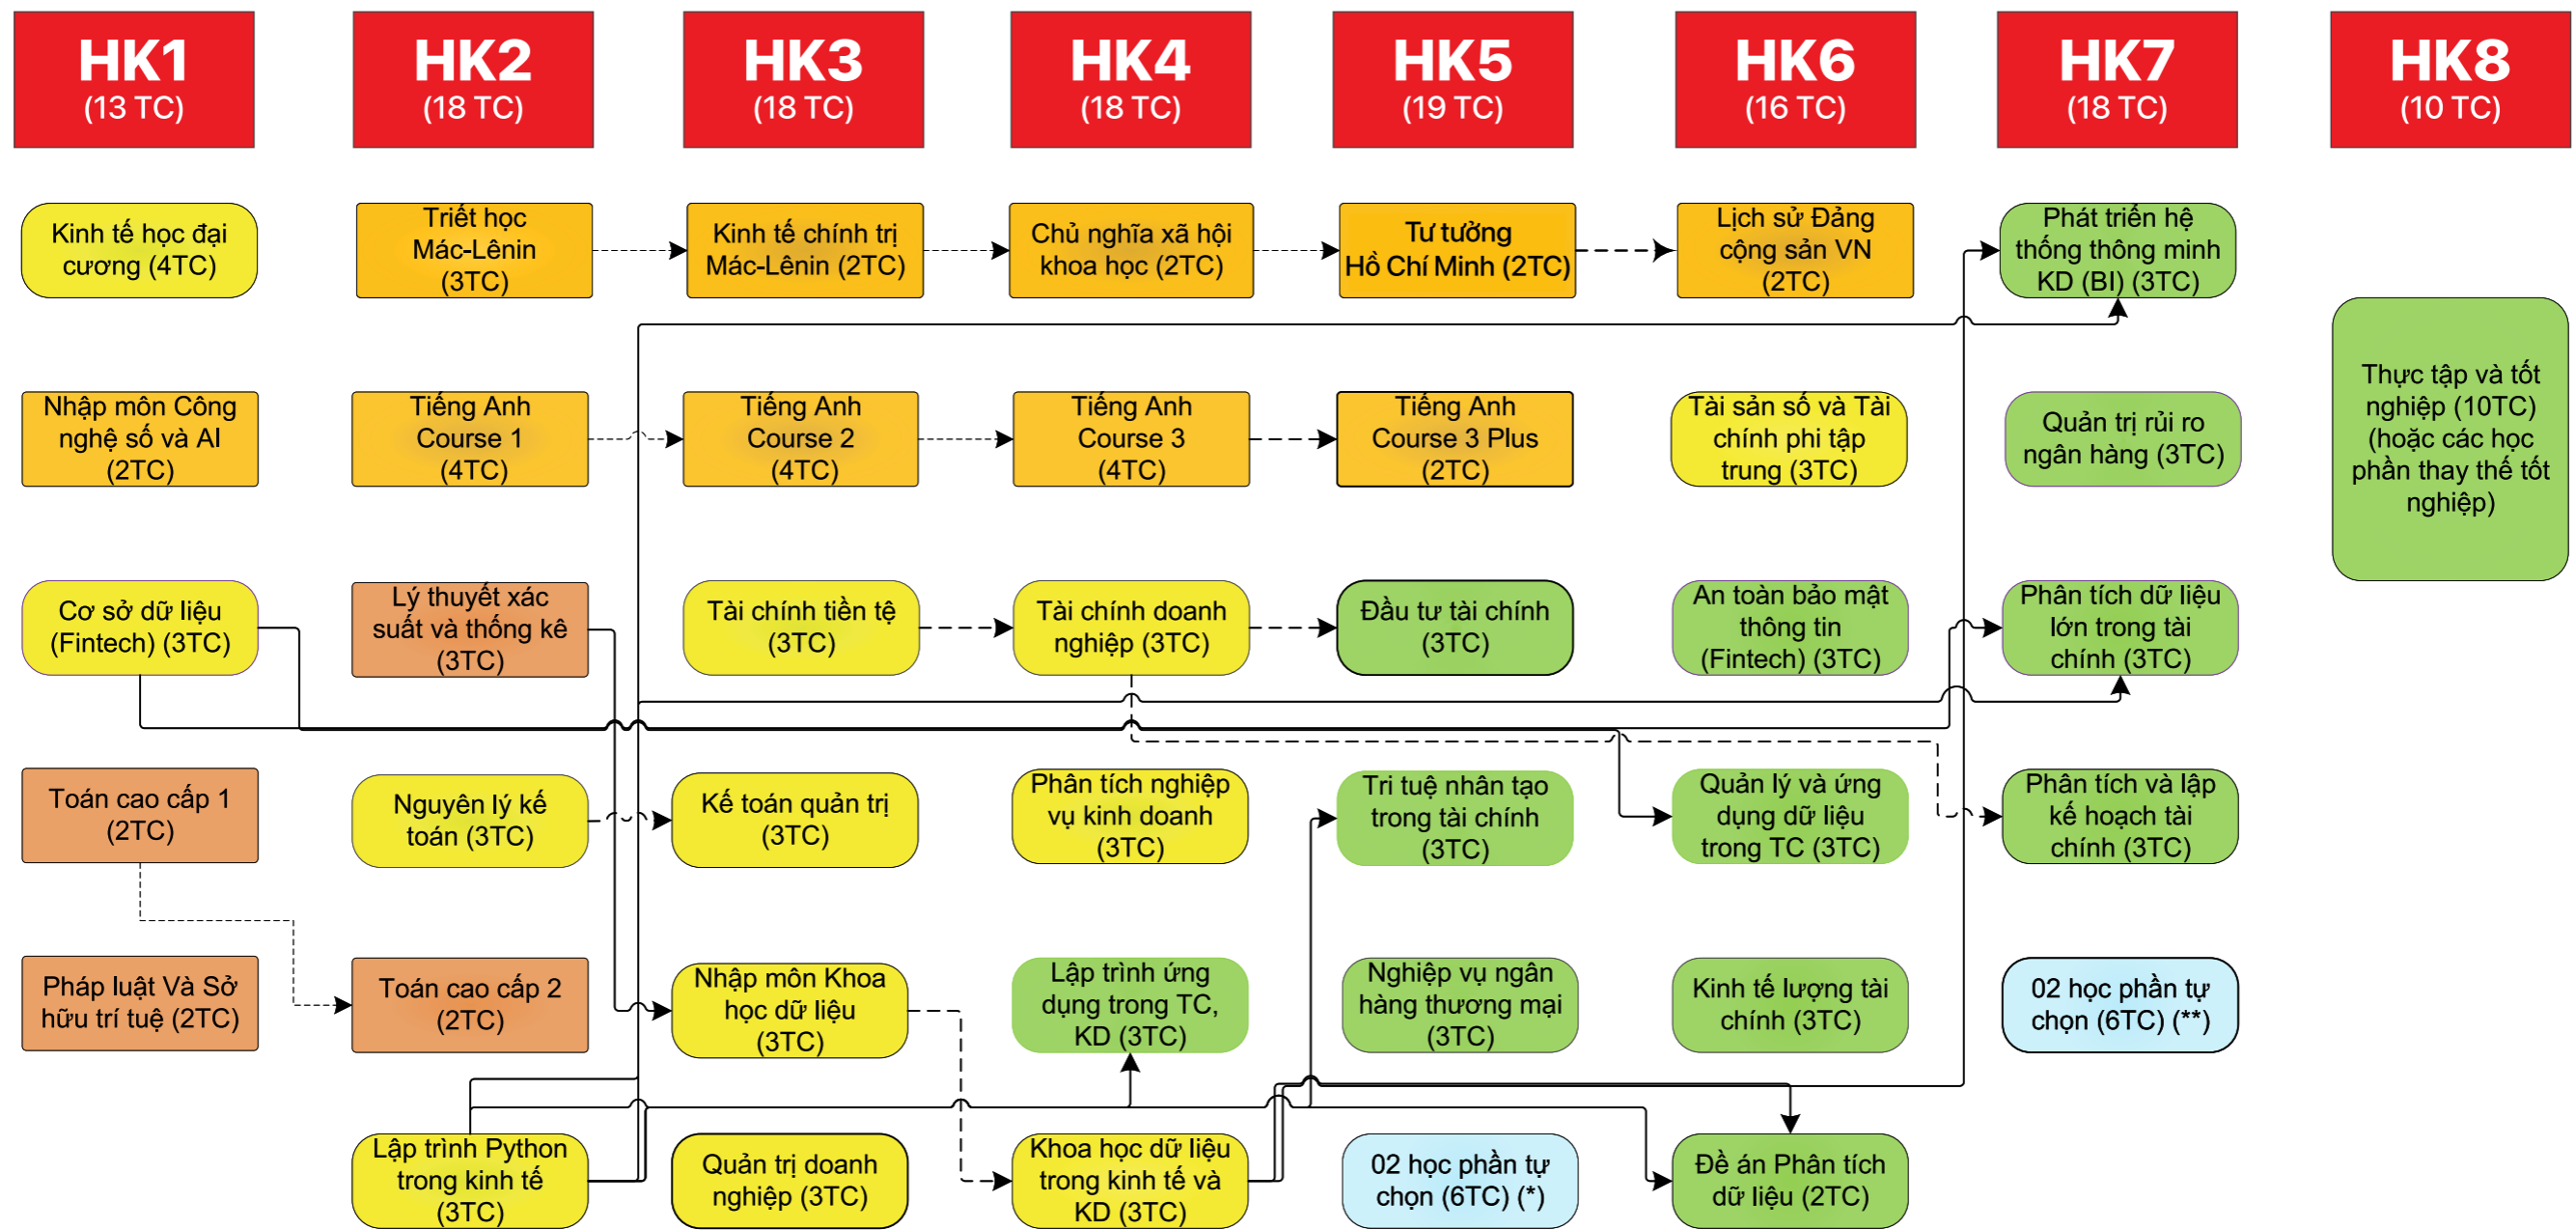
HK1
(13 TC)

HK2
(18 TC)

HK3
(18 TC)

HK4
(18 TC)

HK5
(19 TC)

HK6
(16 TC)

HK7
(18 TC)

HK8
(10 TC)

Kinh tế học đại cương (4TC)

Triết học Mác-Lênin (3TC)

Kinh tế chính trị Mác-Lênin (2TC)

Chủ nghĩa xã hội khoa học (2TC)

Tư tưởng Hồ Chí Minh (2TC)

Lịch sử Đảng cộng sản VN (2TC)

Phát triển hệ thống thông minh KD (BI) (3TC)

Thực tập và tốt nghiệp (10TC) (hoặc các học phần thay thế tốt nghiệp)

Nhập môn Công nghệ số và AI (2TC)

Tiếng Anh Course 1 (4TC)

Tiếng Anh Course 2 (4TC)

Tiếng Anh Course 3 (4TC)

Tiếng Anh Course 3 Plus (2TC)

Tài sản số và Tài chính phi tập trung (3TC)

Quản trị rủi ro ngân hàng (3TC)

Cơ sở dữ liệu (Fintech) (3TC)

Lý thuyết xác suất và thống kê (3TC)

Tài chính tiền tệ (3TC)

Tài chính doanh nghiệp (3TC)

Đầu tư tài chính (3TC)

An toàn bảo mật thông tin (Fintech) (3TC)

Phân tích dữ liệu lớn trong tài chính (3TC)

Toán cao cấp 1 (2TC)

Nguyên lý kế toán (3TC)

Kế toán quản trị (3TC)

Phân tích nghiệp vụ kinh doanh (3TC)

Tri tuệ nhân tạo trong tài chính (3TC)

Quản lý và ứng dụng dữ liệu trong TC (3TC)

Phân tích và lập kế hoạch tài chính (3TC)

Pháp luật Và Sở hữu trí tuệ (2TC)

Toán cao cấp 2 (2TC)

Nhập môn Khoa học dữ liệu (3TC)

Lập trình ứng dụng trong TC, KD (3TC)

Nghiệp vụ ngân hàng thương mại (3TC)

Kinh tế lượng tài chính (3TC)

02 học phần tự chọn (6TC) (**)

Lập trình Python trong kinh tế (3TC)

Quản trị doanh nghiệp (3TC)

Khoa học dữ liệu trong kinh tế và KD (3TC)

02 học phần tự chọn (6TC) (*)

Đề án Phân tích dữ liệu (2TC)